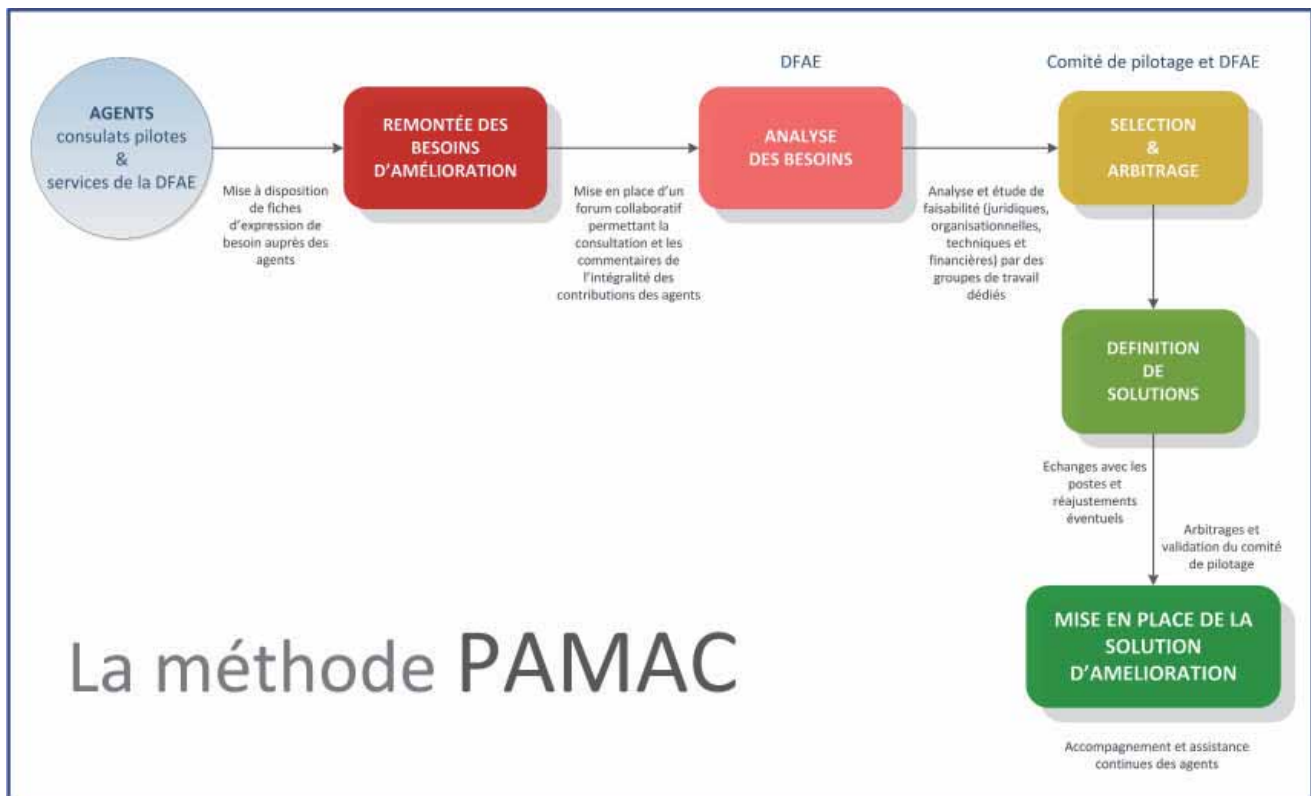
AGENTS
consulats pilotes
&
services de la DFAE

Mise à disposition de fiches d'expression de besoin auprès des agents

REMONTÉE DES BESOINS D'AMÉLIORATION

Mise en place d'un forum collaboratif permettant la consultation et les commentaires de l'intégralité des contributions des agents

DFAE

ANALYSE DES BESOINS

Analyse et étude de faisabilité (juridiques, organisationnelles, techniques et financières) par des groupes de travail dédiés

Comité de pilotage et DFAE

SELECTION
&
ARBITRAGE

DEFINITION
DE
SOLUTIONS

Echanges avec les postes et réajustements éventuels

Arbitrages et validation du comité de pilotage

MISE EN PLACE DE LA SOLUTION D'AMELIORATION

Accompagnement et assistance continues des agents

La méthode PAMAC